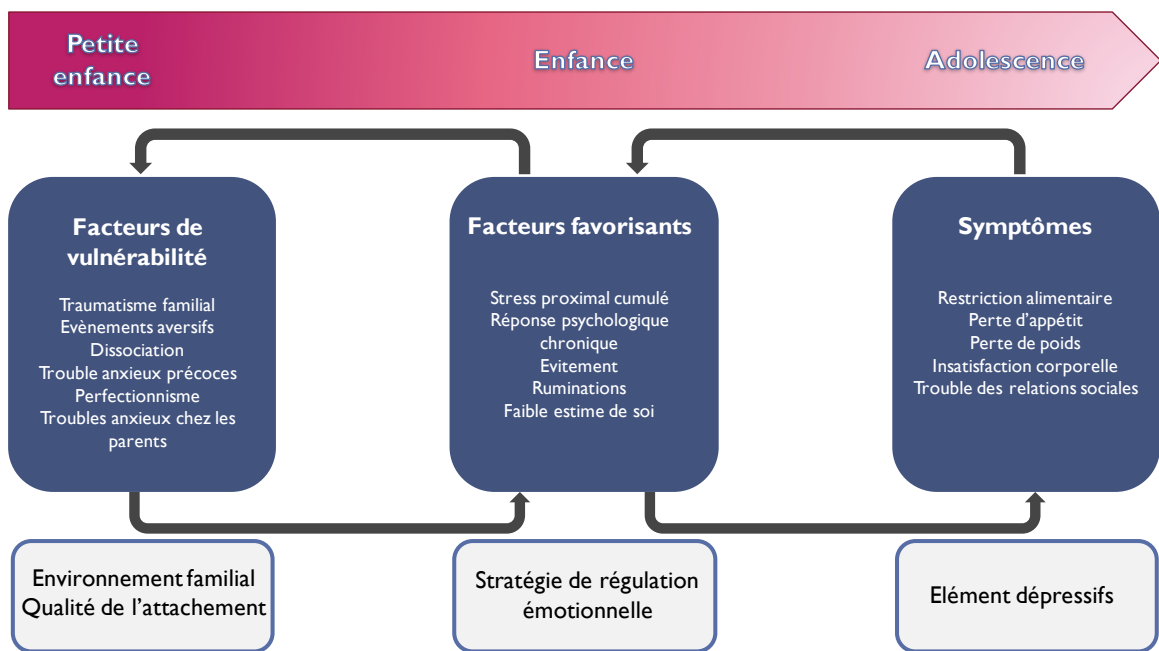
Petite enfance

Enfance

Adolescence

Facteurs de vulnérabilité

Traumatisme familial
Evènements aversifs
Dissociation
Trouble anxieux précoces
Perfectionnisme
Troubles anxieux chez les parents

Facteurs favorisants

Stress proximal cumulé
Réponse psychologique chronique
Evitement
Ruminations
Faible estime de soi

Symptômes

Restriction alimentaire
Perte d'appétit
Perte de poids
Insatisfaction corporelle
Trouble des relations sociales

Environnement familial
Qualité de l'attachement

Stratégie de régulation émotionnelle

Elément dépressifs